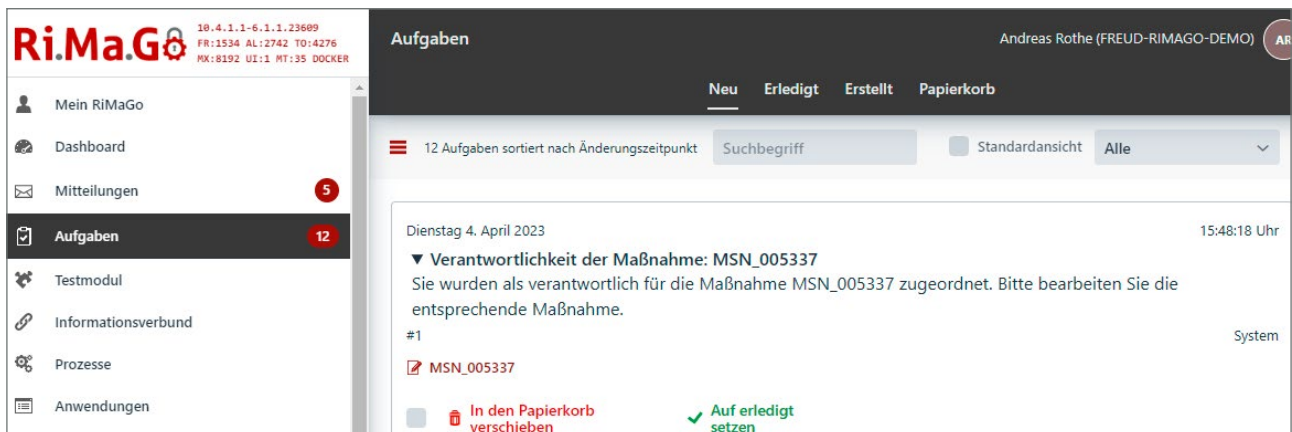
Ri.Ma.Go 10.4.1.1-6.1.1.23609 FR:1534 AL:2742 TO:4276 MX:8192 UI:1 MT:35 DOCKER

Mein RiMaGo
Dashboard
Mitteilungen 5
Aufgaben 12
Testmodul
Informationsverbund
Prozesse
Anwendungen

Aufgaben

Andreas Rothe (FREUD-RIMAGO-DEMO) AR

Neu Erledigt Erstellt Papierkorb

12 Aufgaben sortiert nach Änderungszeitpunkt Suchbegriff Standardansicht Alle

Dienstag 4. April 2023 15:48:18 Uhr

▼ Verantwortlichkeit der Maßnahme: MSN_005337

Sie wurden als verantwortlich für die Maßnahme MSN_005337 zugeordnet. Bitte bearbeiten Sie die entsprechende Maßnahme.

#1 System

MSN_005337

In den Papierkorb verschieben Auf erledigt setzen